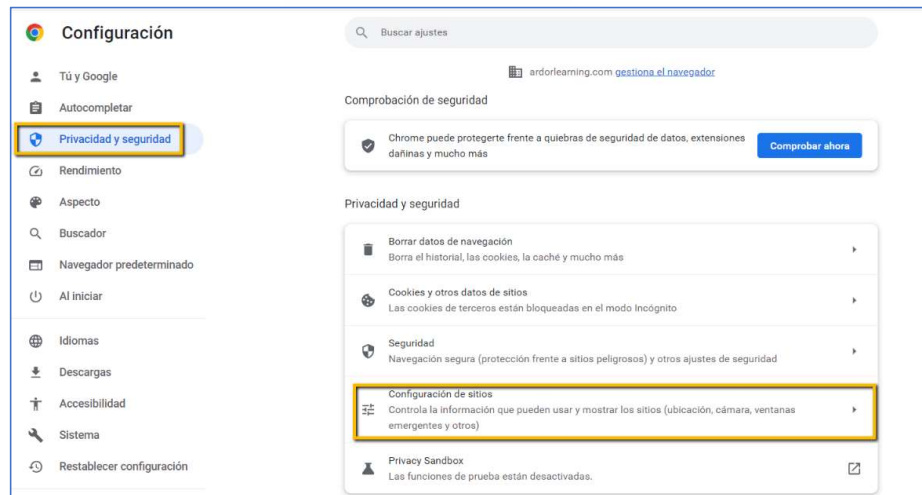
Configuración

Tú y Google
Autocompletar
Privacidad y seguridad
Rendimiento
Aspecto
Buscador
Navegador predeterminado
Al iniciar

Idiomas
Descargas
Accesibilidad
Sistema
Restablecer configuración

Buscar ajustes

ardorlearning.com gestiona el navegador

Comprobación de seguridad

Chrome puede protegerte frente a quiebras de seguridad de datos, extensiones dañinas y mucho más

Comprobar ahora

Privacidad y seguridad

Borrar datos de navegación
Borra el historial, las cookies, la caché y mucho más

Cookies y otros datos de sitios
Las cookies de terceros están bloqueadas en el modo Incógnito

Seguridad
Navegación segura (protección frente a sitios peligrosos) y otros ajustes de seguridad

Configuración de sitios
Controla la información que pueden usar y mostrar los sitios (ubicación, cámara, ventanas emergentes y otros)

Privacy Sandbox
Las funciones de prueba están desactivadas.